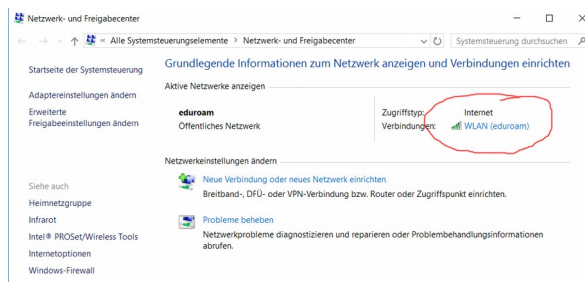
Netzwerk- und Freigabecenter

« Alle Systemsteuerungselemente > Netzwerk- und Freigabecenter

Systemsteuerung durchsuchen

Startseite der Systemsteuerung

Adaptereinstellungen ändern

Erweiterte Freigabeeinstellungen ändern

Grundlegende Informationen zum Netzwerk anzeigen und Verbindungen einrichten

Aktive Netzwerke anzeigen

eduroam
Öffentliches Netzwerk

Zugriffstyp: Internet
Verbindungen: WLAN (eduroam)

Netzwerkeinstellungen ändern

Neue Verbindung oder neues Netzwerk einrichten
Breitband-, DFÜ- oder VPN-Verbindung bzw. Router oder Zugriffspunkt einrichten.

Probleme beheben
Netzwerkprobleme diagnostizieren und reparieren oder Problembehandlungsinformationen abrufen.

Siehe auch
Heimnetzgruppe
Infrarot
Intel® PROSet/Wireless Tools
Internetoptionen
Windows-Firewall